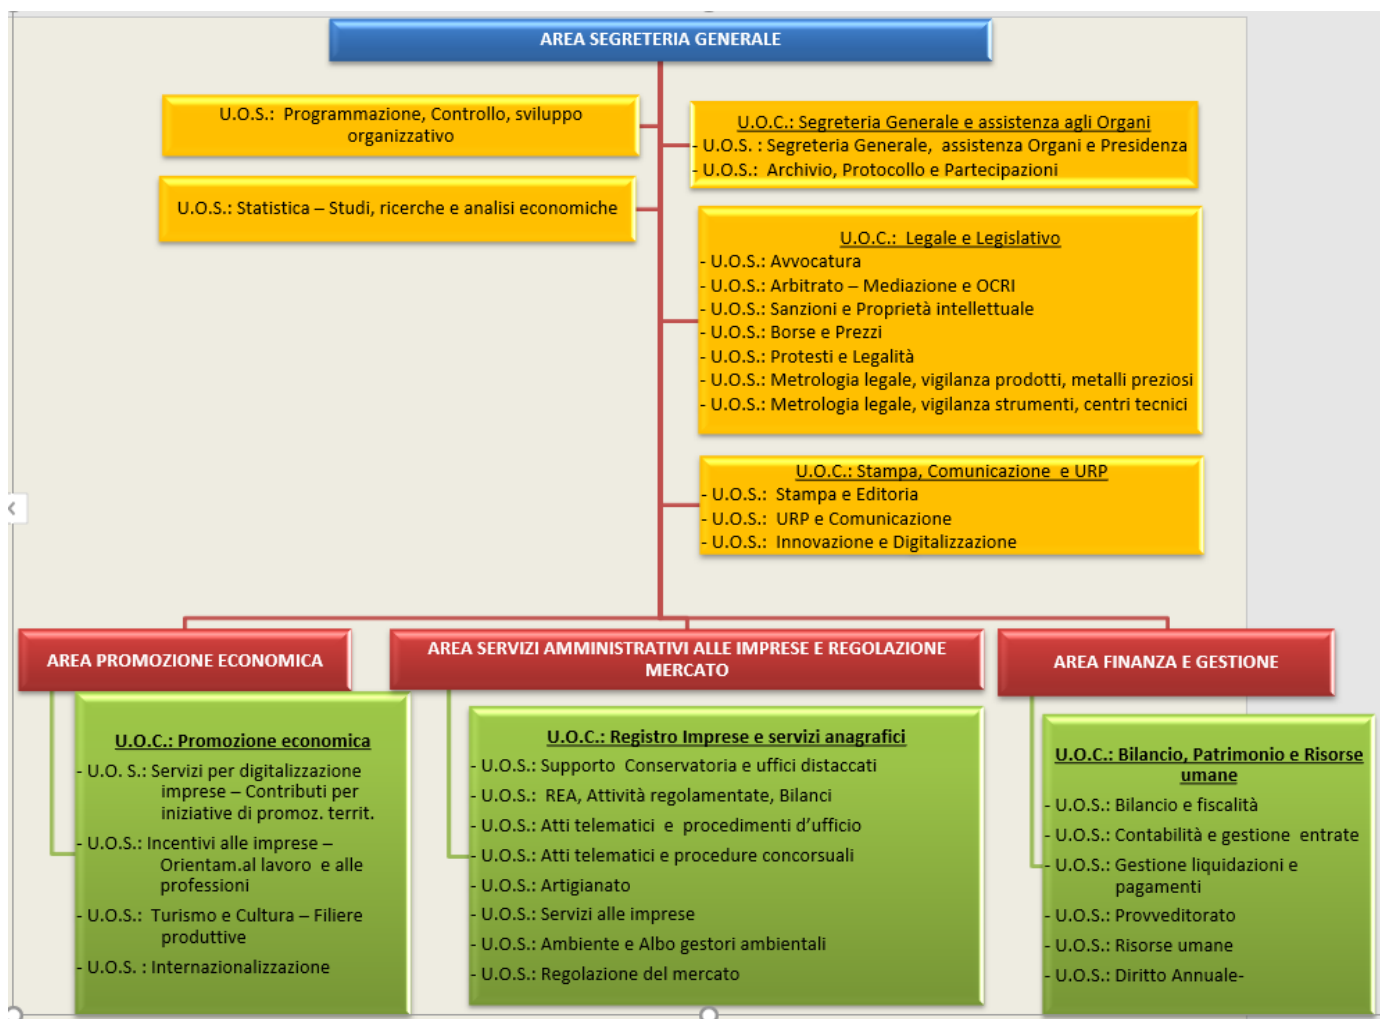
AREA SEGRETERIA GENERALE

U.O.S.: Programmazione, Controllo, sviluppo organizzativo

U.O.S.: Statistica – Studi, ricerche e analisi economiche

U.O.C.: Segreteria Generale e assistenza agli Organi
- U.O.S. : Segreteria Generale, assistenza Organi e Presidenza
- U.O.S.: Archivio, Protocollo e Partecipazioni

U.O.C.: Legale e Legislativo
- U.O.S.: Avvocatura
- U.O.S.: Arbitrato – Mediazione e OCRI
- U.O.S.: Sanzioni e Proprietà intellettuale
- U.O.S.: Borse e Prezzi
- U.O.S.: Protesti e Legalità
- U.O.S.: Metrologia legale, vigilanza prodotti, metalli preziosi
- U.O.S.: Metrologia legale, vigilanza strumenti, centri tecnici

U.O.C.: Stampa, Comunicazione e URP
- U.O.S.: Stampa e Editoria
- U.O.S.: URP e Comunicazione
- U.O.S.: Innovazione e Digitalizzazione

AREA PROMOZIONE ECONOMICA

U.O.C.: Promozione economica
- U.O. S.: Servizi per digitalizzazione imprese – Contributi per iniziative di promoz. territ.
- U.O.S.: Incentivi alle imprese – Orientam.al lavoro e alle professioni
- U.O.S.: Turismo e Cultura – Filiere produttive
- U.O.S. : Internazionalizzazione

AREA SERVIZI AMMINISTRATIVI ALLE IMPRESE E REGOLAZIONE MERCATO

U.O.C.: Registro Imprese e servizi anagrafici
- U.O.S.: Supporto Conservatoria e uffici distaccati
- U.O.S.: REA, Attività regolamentate, Bilanci
- U.O.S.: Atti telematici e procedimenti d'ufficio
- U.O.S.: Atti telematici e procedure concorsuali
- U.O.S.: Artigianato
- U.O.S.: Servizi alle imprese
- U.O.S.: Ambiente e Albo gestori ambientali
- U.O.S.: Regolazione del mercato

AREA FINANZA E GESTIONE

U.O.C.: Bilancio, Patrimonio e Risorse umane
- U.O.S.: Bilancio e fiscalità
- U.O.S.: Contabilità e gestione entrate
- U.O.S.: Gestione liquidazioni e pagamenti
- U.O.S.: Provveditorato
- U.O.S.: Risorse umane
- U.O.S.: Diritto Annuale-